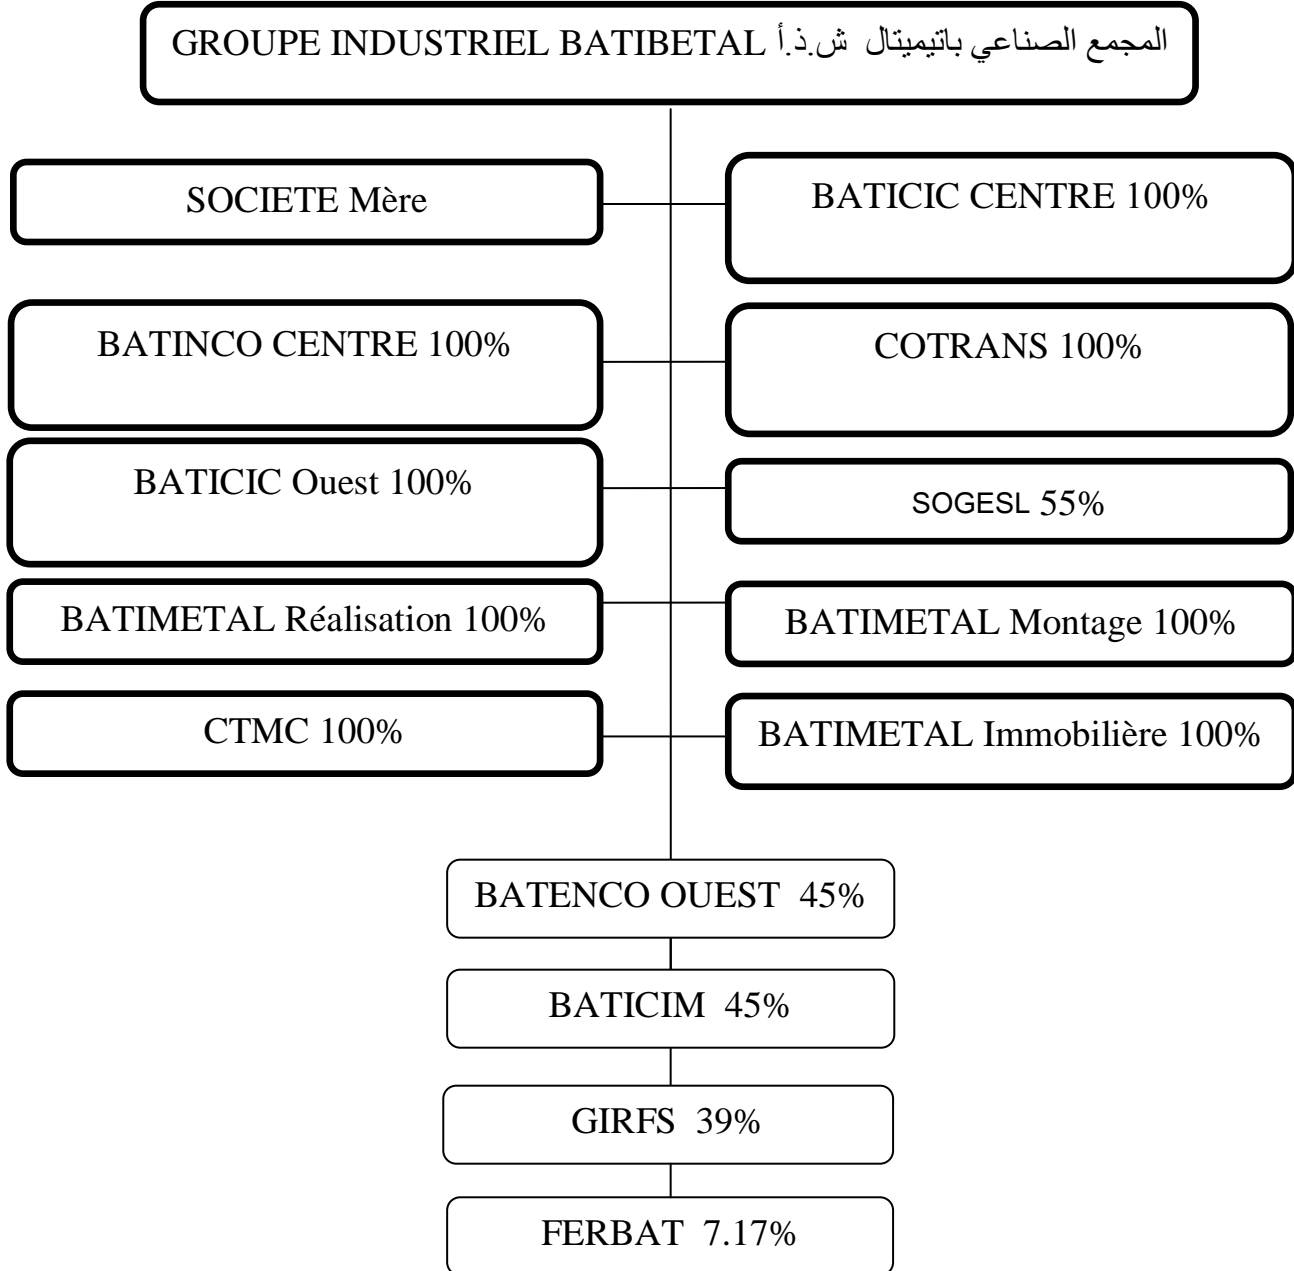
GROUPE INDUSTRIEL BATIBETAL المجمع الصناعي باتيميتال ش.ذ.أ

SOCIETE Mère

BATICIC CENTRE 100%

BATINCO CENTRE 100%

COTRANS 100%

BATICIC Ouest 100%

SOGESL 55%

BATIMETAL Réalisation 100%

BATIMETAL Montage 100%

CTMC 100%

BATIMETAL Immobilière 100%

BATENCO OUEST 45%

BATICIM 45%

GIRFS 39%

FERBAT 7.17%